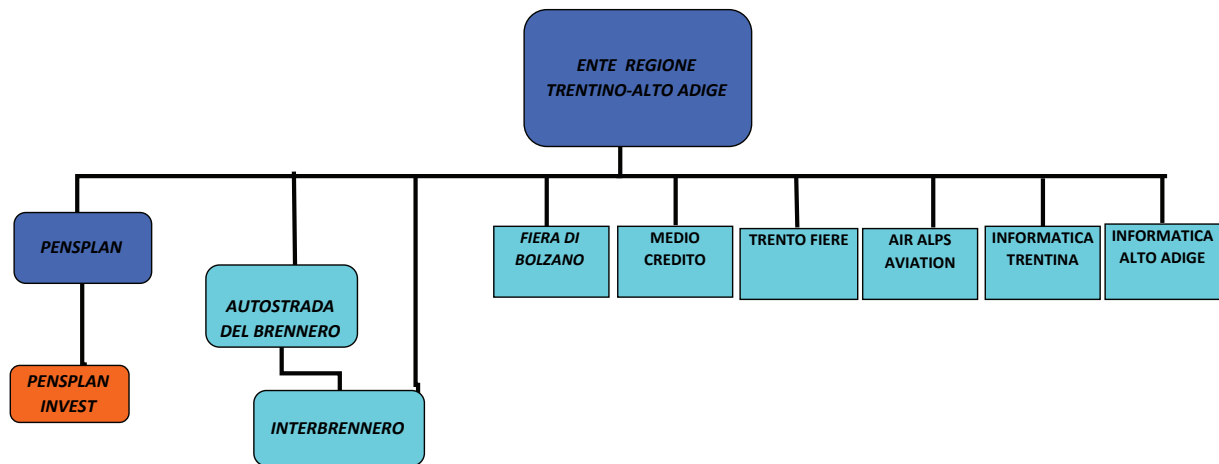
ENTE REGIONE TRENTINO-ALTO ADIGE

PENSPLAN

PENSPLAN INVEST

AUTOSTRADA DEL BRENNERO

INTERBRENNERO

FIERA DI BOLZANO

MEDIO CREDITO

TRENTO FIERE

AIR ALPS AVIATION

INFORMATICA TRENTINA

INFORMATICA ALTO ADIGE